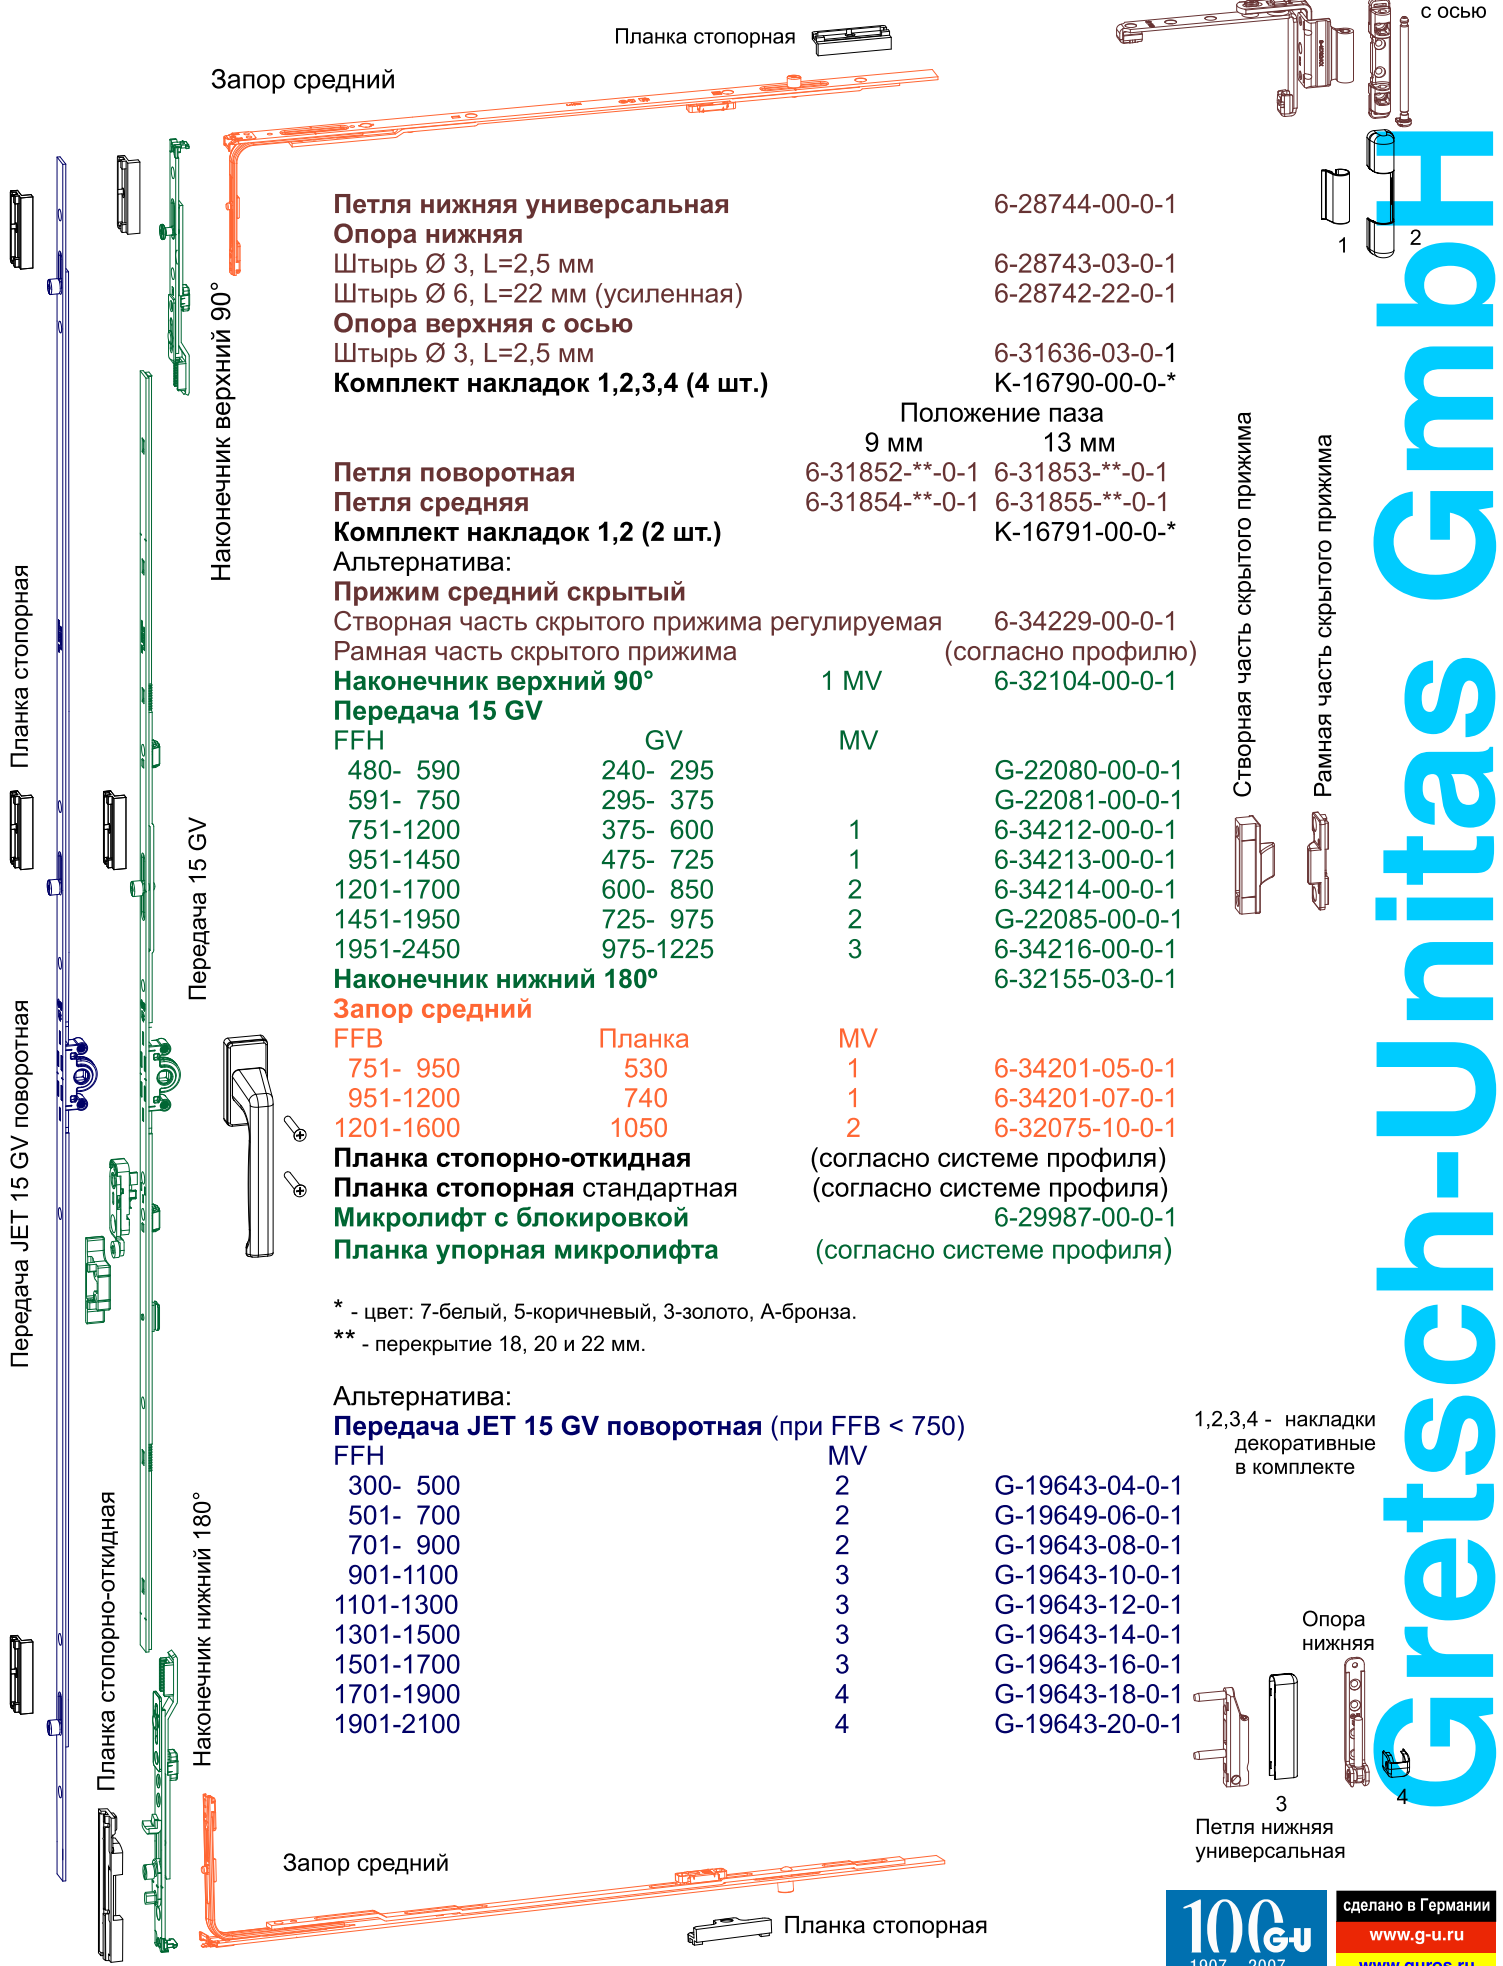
Планка стопорная

Запор средний

с осью

Петля нижняя универсальная 6-28744-00-0-1
Опора нижняя
Штырь Ø 3, L=2,5 мм 6-28743-03-0-1
Штырь Ø 6, L=22 мм (усиленная) 6-28742-22-0-1
Опора верхняя с осью
Штырь Ø 3, L=2,5 мм 6-31636-03-0-1
Комплект накладок 1,2,3,4 (4 шт.) K-16790-00-0-*

| | Положение паза 9 мм | 13 мм |
|---|---|---|
| Петля поворотная | 6-31852-**-0-1 | 6-31853-**-0-1 |
| Петля средняя | 6-31854-**-0-1 | 6-31855-**-0-1 |

Комплект накладок 1,2 (2 шт.) K-16791-00-0-*
Альтернатива:
Прижим средний скрытый
Створная часть скрытого прижима регулируемая 6-34229-00-0-1
Рамная часть скрытого прижима (согласно профилю)
Наконечник верхний 90° 1 MV 6-32104-00-0-1
Передача 15 GV

| FFH | GV | MV | |
|---|---|---|---|
| 480- 590 | 240- 295 | | G-22080-00-0-1 |
| 591- 750 | 295- 375 | | G-22081-00-0-1 |
| 751-1200 | 375- 600 | 1 | 6-34212-00-0-1 |
| 951-1450 | 475- 725 | 1 | 6-34213-00-0-1 |
| 1201-1700 | 600- 850 | 2 | 6-34214-00-0-1 |
| 1451-1950 | 725- 975 | 2 | G-22085-00-0-1 |
| 1951-2450 | 975-1225 | 3 | 6-34216-00-0-1 |

Наконечник нижний 180° 6-32155-03-0-1
Запор средний

| FFB | Планка | MV | |
|---|---|---|---|
| 751- 950 | 530 | 1 | 6-34201-05-0-1 |
| 951-1200 | 740 | 1 | 6-34201-07-0-1 |
| 1201-1600 | 1050 | 2 | 6-32075-10-0-1 |

Планка стопорно-откидная (согласно системе профиля)
Планка стопорная стандартная (согласно системе профиля)
Микролифт с блокировкой 6-29987-00-0-1
Планка упорная микролифта (согласно системе профиля)

* - цвет: 7-белый, 5-коричневый, 3-золото, А-бронза.
** - перекрытие 18, 20 и 22 мм.

Альтернатива:
Передача JET 15 GV поворотная (при FFB < 750)

| FFH | MV | |
|---|---|---|
| 300- 500 | 2 | G-19643-04-0-1 |
| 501- 700 | 2 | G-19649-06-0-1 |
| 701- 900 | 2 | G-19643-08-0-1 |
| 901-1100 | 3 | G-19643-10-0-1 |
| 1101-1300 | 3 | G-19643-12-0-1 |
| 1301-1500 | 3 | G-19643-14-0-1 |
| 1501-1700 | 3 | G-19643-16-0-1 |
| 1701-1900 | 4 | G-19643-18-0-1 |
| 1901-2100 | 4 | G-19643-20-0-1 |

Наконечник верхний 90°
Планка стопорная
Передача 15 GV
Передача JET 15 GV поворотная
Планка стопорно-откидная
Наконечник нижний 180°
Створная часть скрытого прижима
Рамная часть скрытого прижима
1
2
1,2,3,4 - накладки декоративные в комплекте
Опора нижняя
3
4
Петля нижняя универсальная
Gretsch-Unitas GmbH
Запор средний
Планка стопорная
100 G-U 1907 2007
сделано в Германии
www.g-u.ru
www.guros.ru